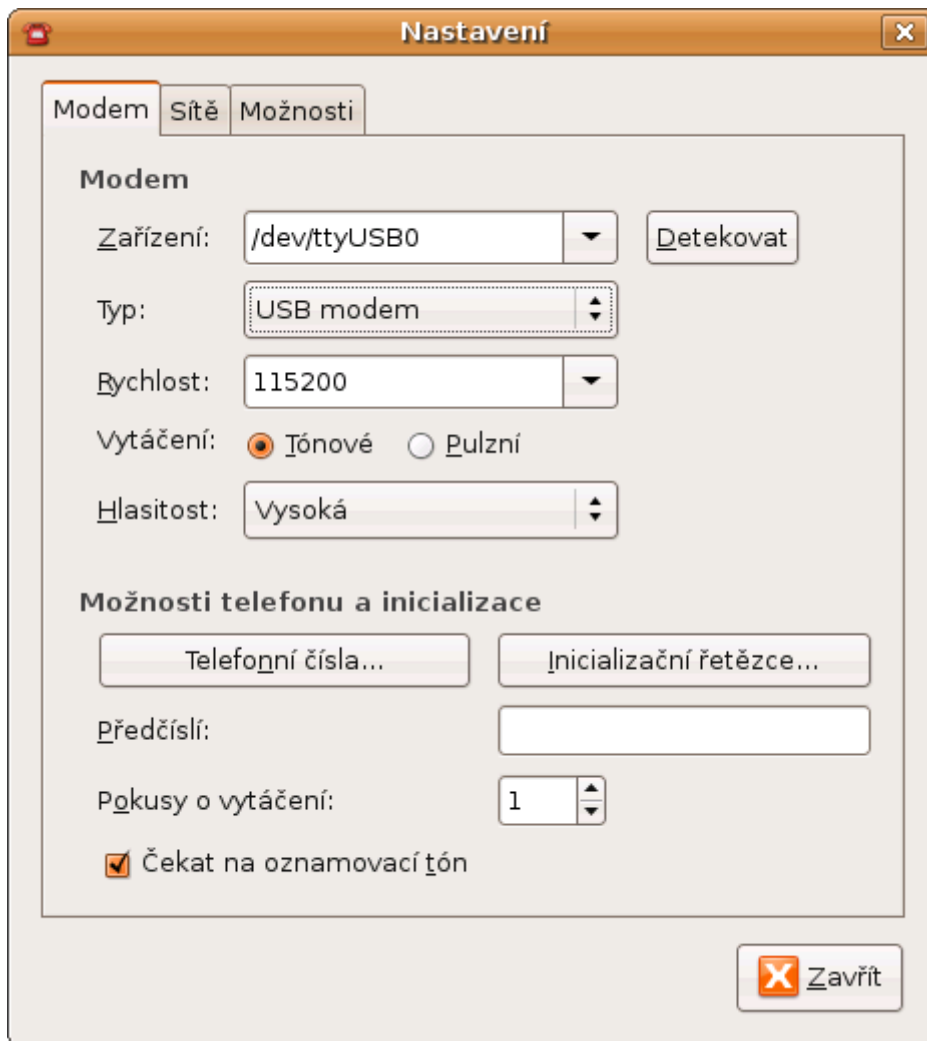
Nastavení

Modem | Sítě | Možnosti

Modem

Zařízení: /dev/ttyUSB0 Detekovat

Typ: USB modem

Rychlost: 115200

Vytáčení: Tónové Pulzní

Hlasitost: Vysoká

Možnosti telefonu a inicializace

Telefonní čísla... Inicializační řetězce...

Předčíslí:

Pokusy o vytáčení: 1

Čekat na oznamovací tón

Zavřít